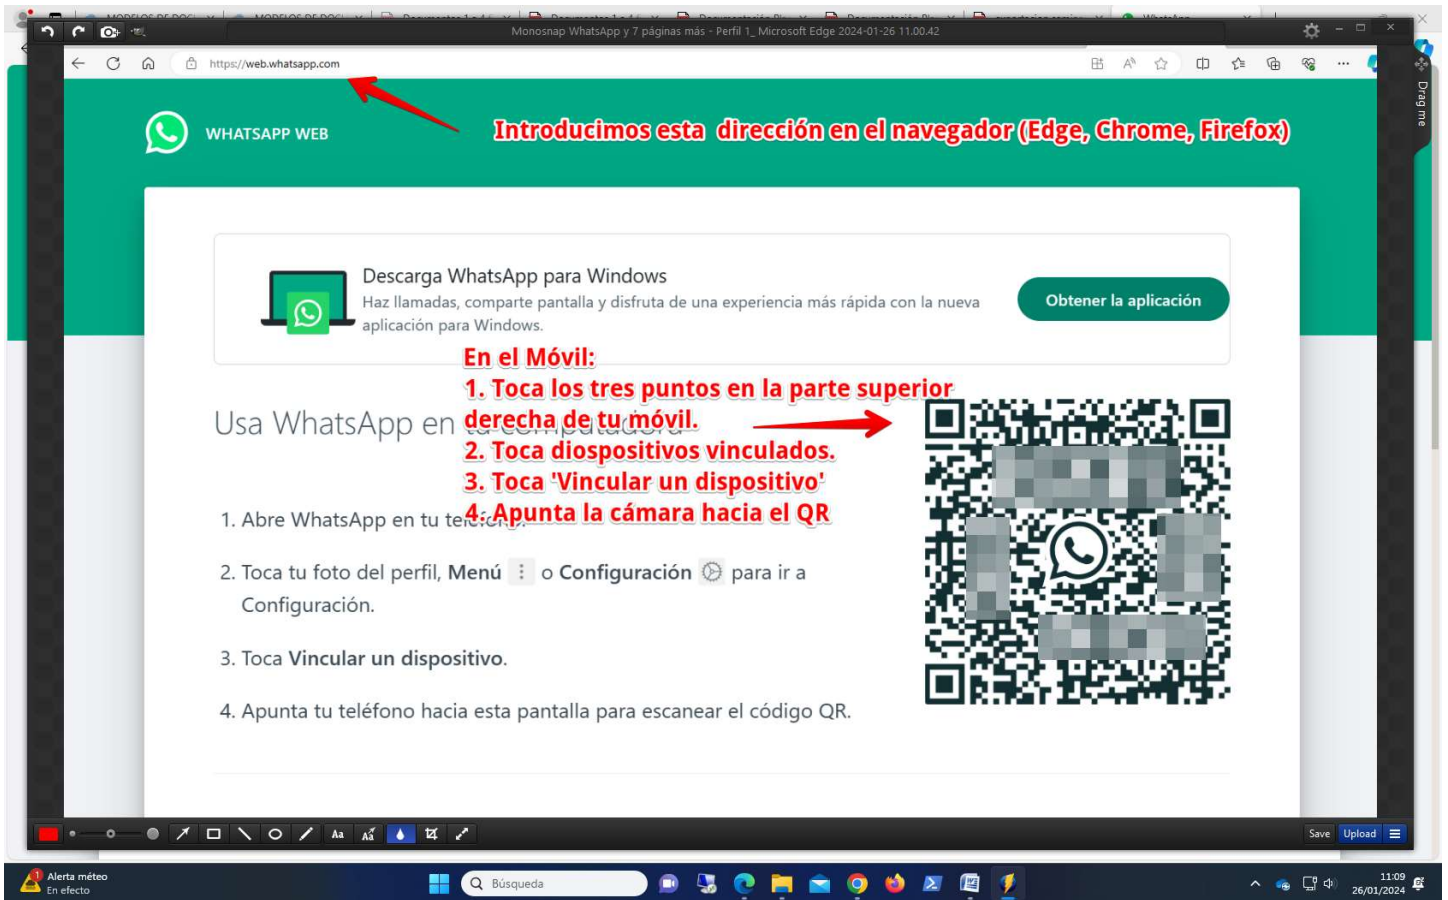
Monosnap WhatsApp y 7 páginas más - Perfil 1_ Microsoft Edge 2024-01-26 11.00.42

https://web.whatsapp.com

Drag me

WHATSAPP WEB

Introducimos esta dirección en el navegador (Edge, Chrome, Firefox)

Descarga WhatsApp para Windows

Haz llamadas, comparte pantalla y disfruta de una experiencia más rápida con la nueva aplicación para Windows.

Obtener la aplicación

En el Móvil:
1. Toca los tres puntos en la parte superior derecha de tu móvil.
2. Toca diospositivos vinculados.
3. Toca 'Vincular un dispositivo'
4. Apunta la cámara hacia el QR

Usa WhatsApp en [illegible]

1. Abre WhatsApp en tu te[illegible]

2. Toca tu foto del perfil, Menú o Configuración para ir a Configuración.

3. Toca Vincular un dispositivo.

4. Apunta tu teléfono hacia esta pantalla para escanear el código QR.

Aa Save Upload

Alerta méteo
En efecto

Búsqueda

11:09
26/01/2024